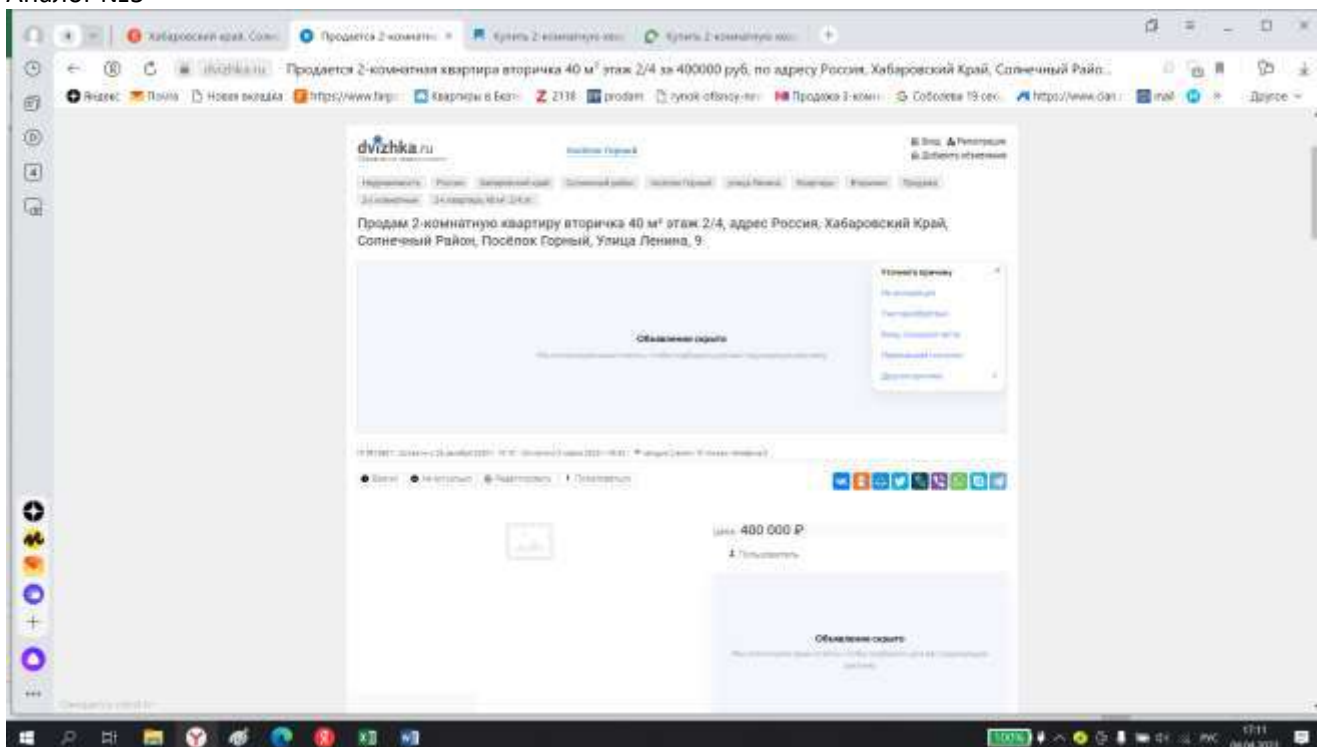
Аналог №13

Хабаровский край, Солн... | Продается 2-комнатн... | Купить 2-комнатную кв... | Купить 2-комнатную кв... | +

dvizhka.ru Продается 2-комнатная квартира вторичка 40 м² этаж 2/4 за 400000 руб, по адресу Россия, Хабаровский Край, Солнечный Райо...

Яндекс | Почта | Новая вкладка | https://www.farp | Квартиры в Екат | 2118 | prodam | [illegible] | Продажа 3-комн | Соболева 19 сел | https://www.dan | mail | Другое

dvizhka.ru

Посёлок Горный

Вход Регистрация
Добавить объявление

Недвижимость | Россия | Хабаровский край | Солнечный район | посёлок Горный | улица Ленина | Квартиры | Вторичка | Продажа
2-х комнатные | 2-х квартиры 40 м² 2/4 эт.

Продам 2-комнатную квартиру вторичка 40 м² этаж 2/4, адрес Россия, Хабаровский Край, Солнечный Район, Посёлок Горный, Улица Ленина, 9.

Укажите причину
Не актуально
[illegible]
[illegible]
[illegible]
Другая причина

Объявление скрыто
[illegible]

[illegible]

Цена 400 000 ₽

Пользователь

Объявление скрыто
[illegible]

100% 17:11